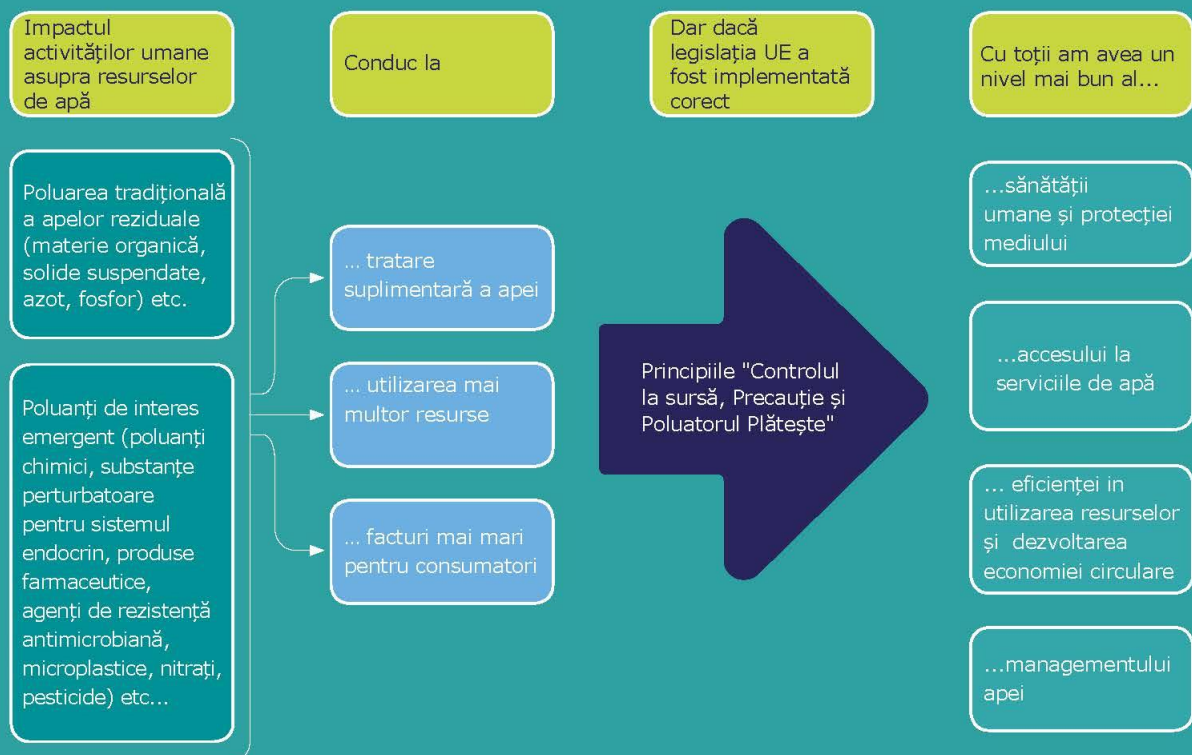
Impactul activităților umane asupra resurselor de apă

Conduc la

Dar dacă legislația UE a fost implementată corect

Cu toții am avea un nivel mai bun al...

Poluarea tradițională a apelor reziduale (materie organică, solide suspendate, azot, fosfor) etc.

Poluanți de interes emergent (poluanți chimici, substanțe perturbatoare pentru sistemul endocrin, produse farmaceutice, agenți de rezistență antimicrobiană, microplastice, nitrați, pesticide) etc...

... tratare suplimentară a apei

... utilizarea mai multor resurse

... facturi mai mari pentru consumatori

Principiile "Controlul la sursă, Precauție și Poluatorul Plătește"

...sănătății umane și protecției mediului

...accesului la serviciile de apă

... eficienței in utilizarea resurselor și dezvoltarea economiei circulare

...managementului apei